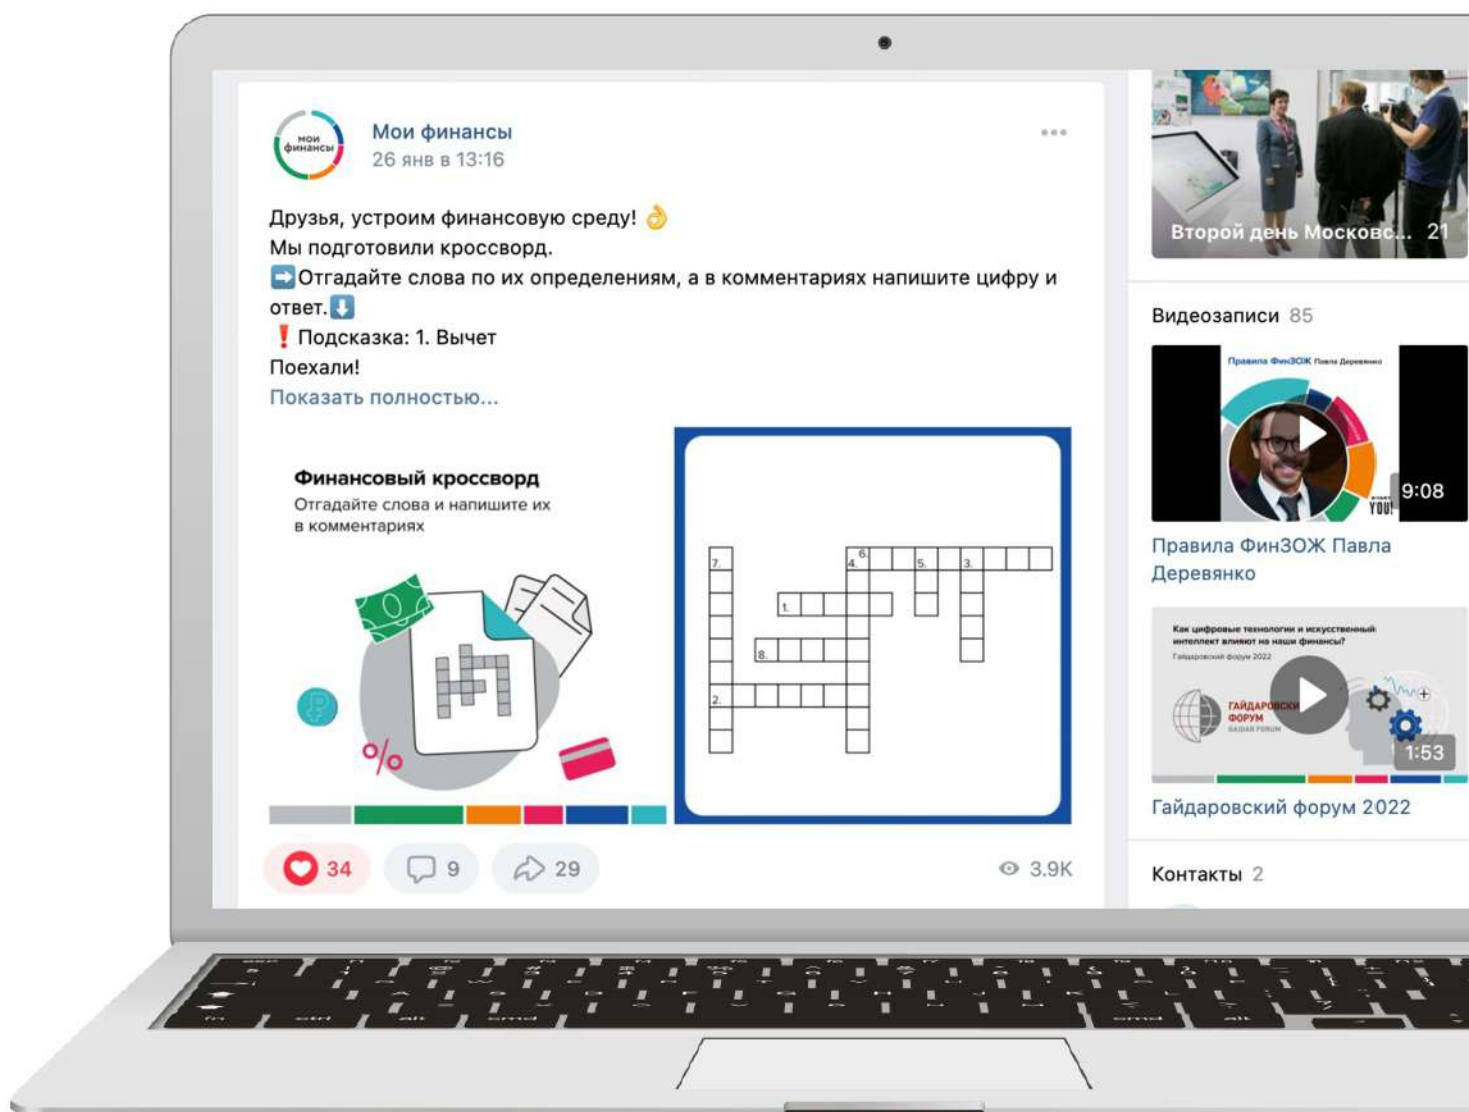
мои финансы

Мои финансы
26 янв в 13:16

Друзья, устроим финансовую среду! 👌
Мы подготовили кроссворд.
➡️Отгадайте слова по их определениям, а в комментариях напишите цифру и ответ.⬇️
❗ Подсказка: 1. Вычет
Поехали!
Показать полностью...

Финансовый кроссворд
Отгадайте слова и напишите их в комментариях

7. 6. 4. 5. 3. 1. 8. 2.

34 9 29 3.9K

Второй день Московс... 21

Видеозаписи 85

Правила ФинЗОЖ Павла Деревянко

9:08

Правила ФинЗОЖ Павла Деревянко

Как цифровые технологии и искусственный интеллект влияют на наши финансы?
Гайдаровский форум 2022
ГАЙДАРОВСКИЙ ФОРУМ
GAIDAR FORUM

1:53

Гайдаровский форум 2022

Контакты 2